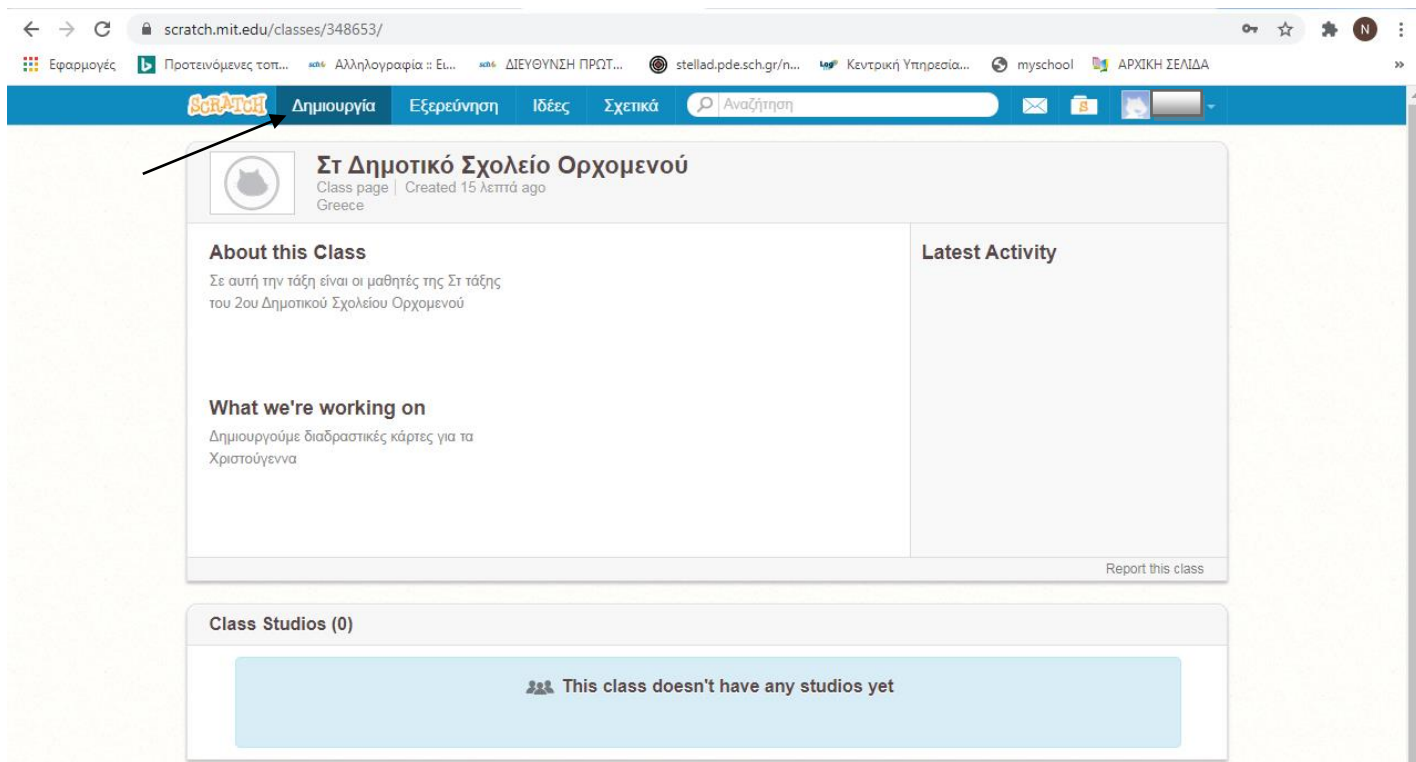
scratch.mit.edu/classes/348653/

N

Εφαρμογές Προτεινόμενες τοπ... Αλληλογραφία :: Ει... ΔΙΕΥΘΥΝΣΗ ΠΡΩΤ... stellad.pde.sch.gr/n... Κεντρική Υπηρεσία... myschool ΑΡΧΙΚΗ ΣΕΛΙΔΑ

SCRATCH Δημιουργία Εξερεύνηση Ιδέες Σχετικά Αναζήτηση

Στ Δημοτικό Σχολείο Ορχομενού
Class page | Created 15 λεπτά ago
Greece

About this Class
Σε αυτή την τάξη είναι οι μαθητές της Στ τάξης του 2ου Δημοτικού Σχολείου Ορχομενού

What we're working on
Δημιουργούμε διαδραστικές κάρτες για τα Χριστούγεννα

Latest Activity

Report this class

Class Studios (0)

This class doesn't have any studios yet